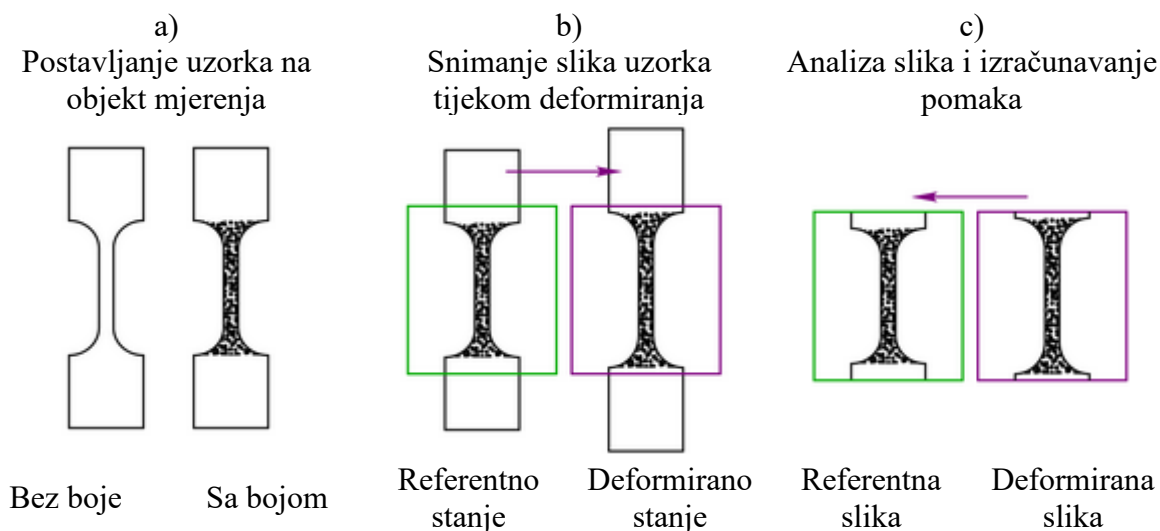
a)
Postavljanje uzorka na objekt mjerenja

b)
Snimanje slika uzorka tijekom deformiranja

c)
Analiza slika i izračunavanje pomaka

Bez boje

Sa bojom

Referentno stanje

Deformirano stanje

Referentna slika

Deformirana slika